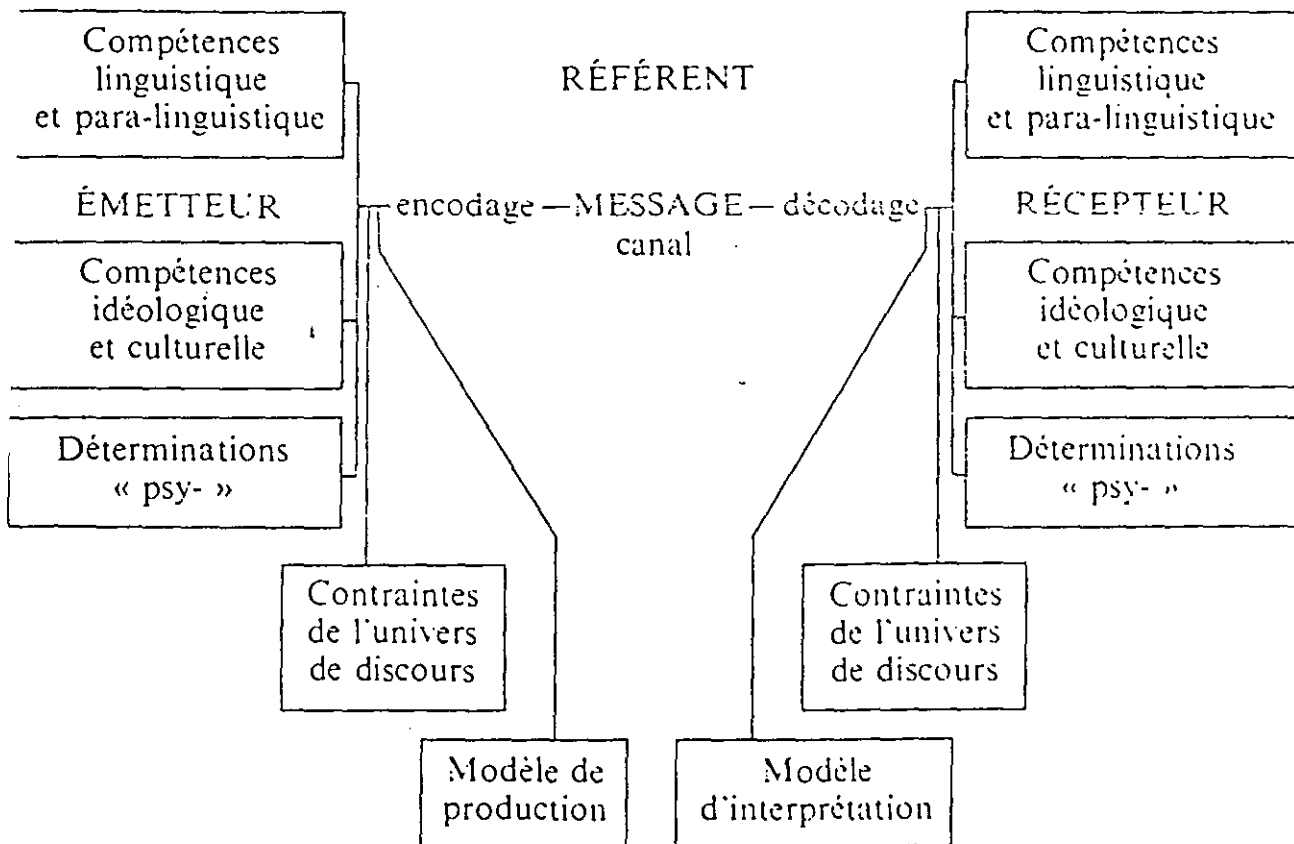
Compétences linguistique et para-linguistique

RÉFÉRENT

Compétences linguistique et para-linguistique

ÉMETTEUR

encodage — MESSAGE — décodage

canal

RÉCEPTEUR

Compétences idéologique et culturelle

Compétences idéologique et culturelle

Déterminations « psy- »

Déterminations « psy- »

Contraintes de l'univers de discours

Contraintes de l'univers de discours

Modèle de production

Modèle d'interprétation